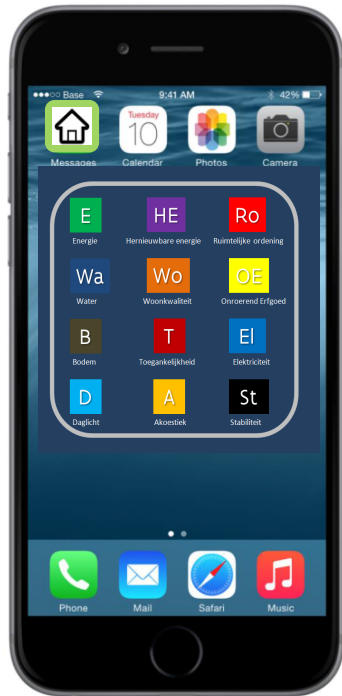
●●●○○ Base 9:41 AM 42%

Messages

Tuesday 10 Calendar

Photos

Camera

E
Energie

HE
Hernieuwbare energie

Ro
Ruimtelijke ordening

Wa
Water

Wo
Woonkwaliteit

OE
Onroerend Erfgoed

B
Bodem

T
Toegankelijkheid

El
Elektriciteit

D
Daglicht

A
Akoestiek

St
Stabiliteit

Phone

Mail

Safari

Music